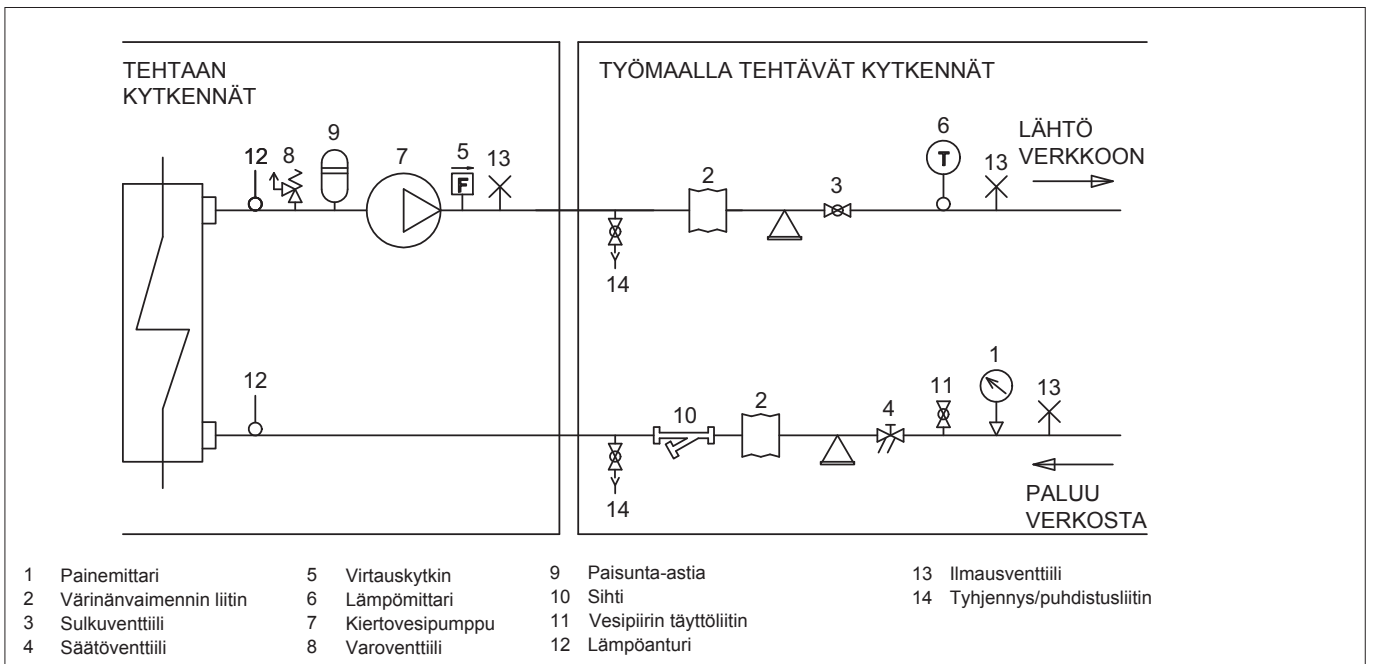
TEHTAAN KYTKENNÄT

TYÖMAALLA TEHTÄVÄT KYTKENNÄT

12 8 9 7 5 13

F

2 3 6 13

T

LÄHTÖ VERKKOON

14

12

10 2 4 11 1 13

PALUU VERKOSTA

14

1 Painemittari
2 Värinänvaimennin liitin
3 Sulkuventtiili
4 Säätöventtiili

5 Virtauskytkin
6 Lämpömittari
7 Kiertovesipumppu
8 Varoventtiili

9 Paisunta-astia
10 Sihti
11 Vesipiirin täyttöliitin
12 Lämpöanturi

13 Ilmausventtiili
14 Tyhjennys/puhdistusliitin